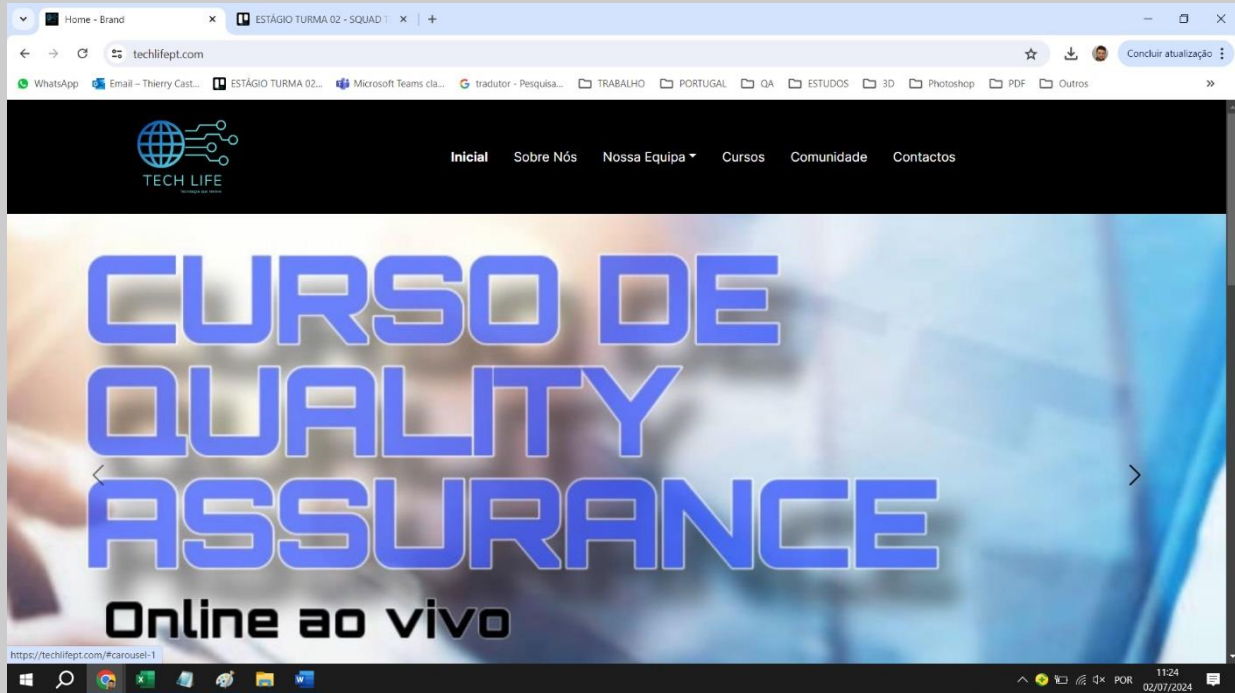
Home - Brand
ESTÁGIO TURMA 02 - SQUAD
techlifept.com
Concluir atualização
WhatsApp
Email – Thierry Cast...
ESTÁGIO TURMA 02...
Microsoft Teams cla...
tradutor - Pesquisa...
TRABALHO
PORTUGAL
QA
ESTUDOS
3D
Photoshop
PDF
Outros

TECH LIFE

Inicial Sobre Nós Nossa Equipa Cursos Comunidade Contactos

CURSO DE QUALITY ASSURANCE

Online ao vivo

https://techlifept.com/#carousel-1

POR
11:24
02/07/2024